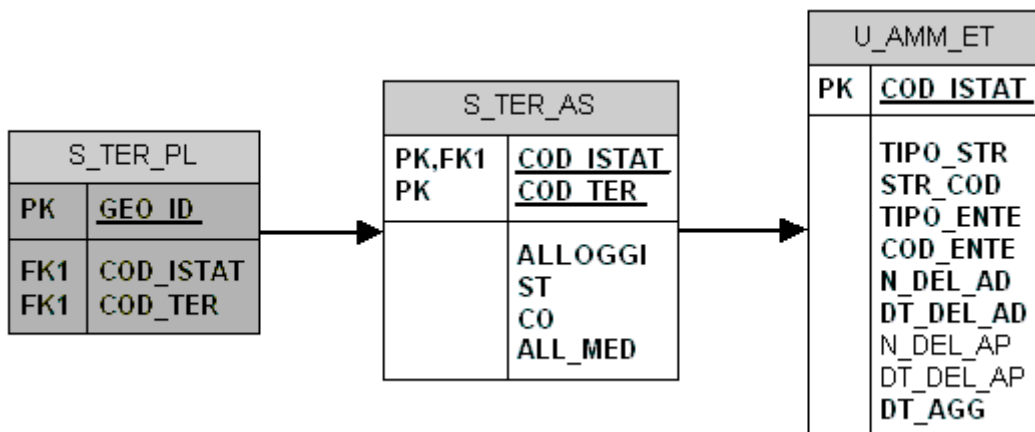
| S_TER_PL | |
|---|---|
| PK | GEO_ID |
| FK1<br>FK1 | COD_ISTAT<br>COD_TER |

| S_TER_AS | |
|---|---|
| PK,FK1<br>PK | COD_ISTAT<br>COD_TER |
| | ALLOGGI<br>ST<br>CO<br>ALL_MED |

| U_AMM_ET | |
|---|---|
| PK | COD_ISTAT |
| | TIPO_STR<br>STR_COD<br>TIPO_ENTE<br>COD_ENTE<br>N_DEL_AD<br>DT_DEL_AD<br>N_DEL_AP<br>DT_DEL_AP<br>DT_AGG |